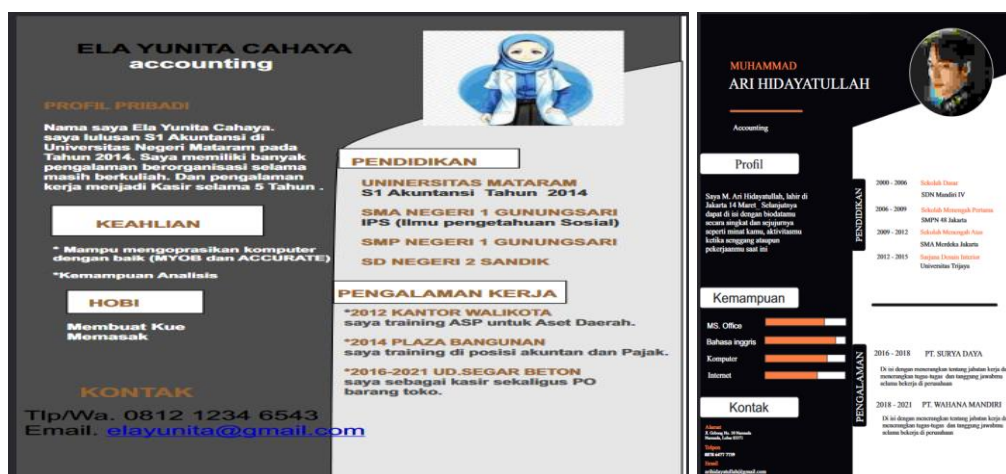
ELA YUNITA CAHAYA
accounting

PROFIL PRIBADI

Nama saya Ela Yunita Cahaya. saya lulusan S1 Akuntansi di Universitas Negeri Mataram pada Tahun 2014. Saya memiliki banyak pengalaman berorganisasi selama masih berkuliah. Dan pengalaman kerja menjadi Kasir selama 5 Tahun .

KEAHLIAN

* Mampu mengoprasikan komputer dengan baik (MYOB dan ACCURATE)

*Kemampuan Analisis

HOBI

Membuat Kue
Memasak

KONTAK

Tlp/Wa. 0812 1234 6543
Email. elayunita@gmail.com

PENDIDIKAN

UNIVERSITAS MATARAM
S1 Akuntansi Tahun 2014

SMA NEGERI 1 GUNUNGSARI
IPS (Ilmu pengetahuan Sosial)

SMP NEGERI 1 GUNUNGSARI

SD NEGERI 2 SANDIK

PENGALAMAN KERJA

*2012 KANTOR WALIKOTA
saya training ASP untuk Aset Daerah.

*2014 PLAZA BANGUNAN
saya training di posisi akuntan dan Pajak.

*2016-2021 UD.SEGAR BETON
saya sebagai kasir sekaligus PO barang toko.

MUHAMMAD
ARI HIDAYATULLAH

Accounting

Profil

Saya M. Ari Hidayatullah, lahir di Jakarta 14 Maret. Selanjutnya dapat di isi dengan biodatamu secara singkat dan sejujurnya seperti minat kamu, aktivitasmu ketika senggang ataupun pekerjaanmu saat ini

PENDIDIKAN

2000 - 2006 Sekolah Dasar
SDN Mandiri IV

2006 - 2009 Sekolah Menengah Pertama
SMPN 48 Jakarta

2009 - 2012 Sekolah Menengah Atas
SMA Merdeka Jakarta

2012 - 2015 Sarjana Desain Interior
Universitas Trijaya

Kemampuan

MS. Office

Bahasa inggris

Komputer

Internet

Kontak

Alamat
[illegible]

Telpon
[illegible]

Email
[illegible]

PENGALAMAN

2016 - 2018 PT. SURYA DAYA
Di isi dengan menerangkan tentang jabatan kerja di menerangkan tugas-tugas dan tanggung jawabmu selama bekerja di perusahaan

2018 - 2021 PT. WAHANA MANDIRI
Di isi dengan menerangkan tentang jabatan kerja di menerangkan tugas-tugas dan tanggung jawabmu selama bekerja di perusahaan